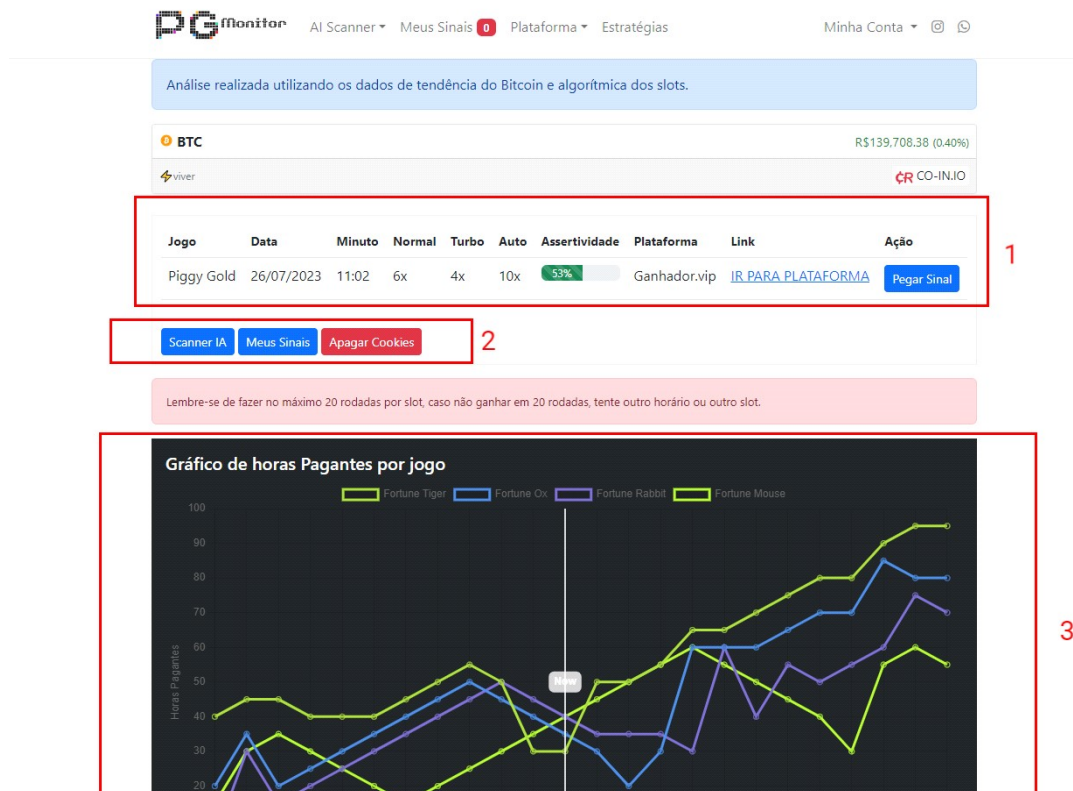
PG Monitor AI Scanner ▾ Meus Sinais 0 Plataforma ▾ Estratégias Minha Conta ▾

Análise realizada utilizando os dados de tendência do Bitcoin e algorítmica dos slots.

BTC R$139,708.38 (0.40%)

viver CR CO-IN.IO

| Jogo | Data | Minuto | Normal | Turbo | Auto | Assertividade | Plataforma | Link | Ação |
|---|---|---|---|---|---|---|---|---|---|
| Piggy Gold | 26/07/2023 | 11:02 | 6x | 4x | 10x | 53% | Ganhador.vip | IR PARA PLATAFORMA | Pegar Sinal |

1

Scanner IA Meus Sinais Apagar Cookies

2

Lembre-se de fazer no máximo 20 rodadas por slot, caso não ganhar em 20 rodadas, tente outro horário ou outro slot.

Gráfico de horas Pagantes por jogo

Fortune Tiger Fortune Ox Fortune Rabbit Fortune Mouse

100
90
80
70
60
50
40
30
20

Horas Pagantes

Now

3